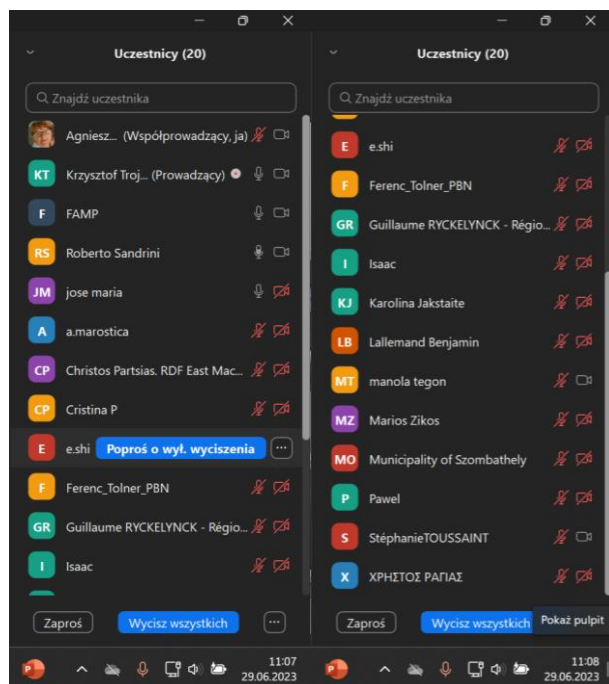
Uczestnicy (20)

Znajdź uczestnika

Agniesz... (Współprowadzący, ja)

KT Krzysztof Troj... (Prowadzący)

F FAMP

RS Roberto Sandrini

JM jose maria

A a.marostica

CP Christos Partsias. RDF East Mac...

CP Cristina P

E e.shi Poproś o wył. wyciszenia ...

F Ferenc_Tolner_PBN

GR Guillaume RYCKELYNCK - Régio...

I Isaac

Zaproś Wycisz wszystkich ...

11:07
29.06.2023

Uczestnicy (20)

Znajdź uczestnika

E e.shi

F Ferenc_Tolner_PBN

GR Guillaume RYCKELYNCK - Régio...

I Isaac

KJ Karolina Jakstaite

LB Lallemand Benjamin

MT manola tegon

MZ Marios Zikos

MO Municipality of Szombathely

P Pawel

S StéphanieTOUSSAINT

X ΧΡΗΣΤΟΣ ΡΑΓΙΑΣ

Zaproś Wycisz wszystkich Pokaż pulpit

11:08
29.06.2023